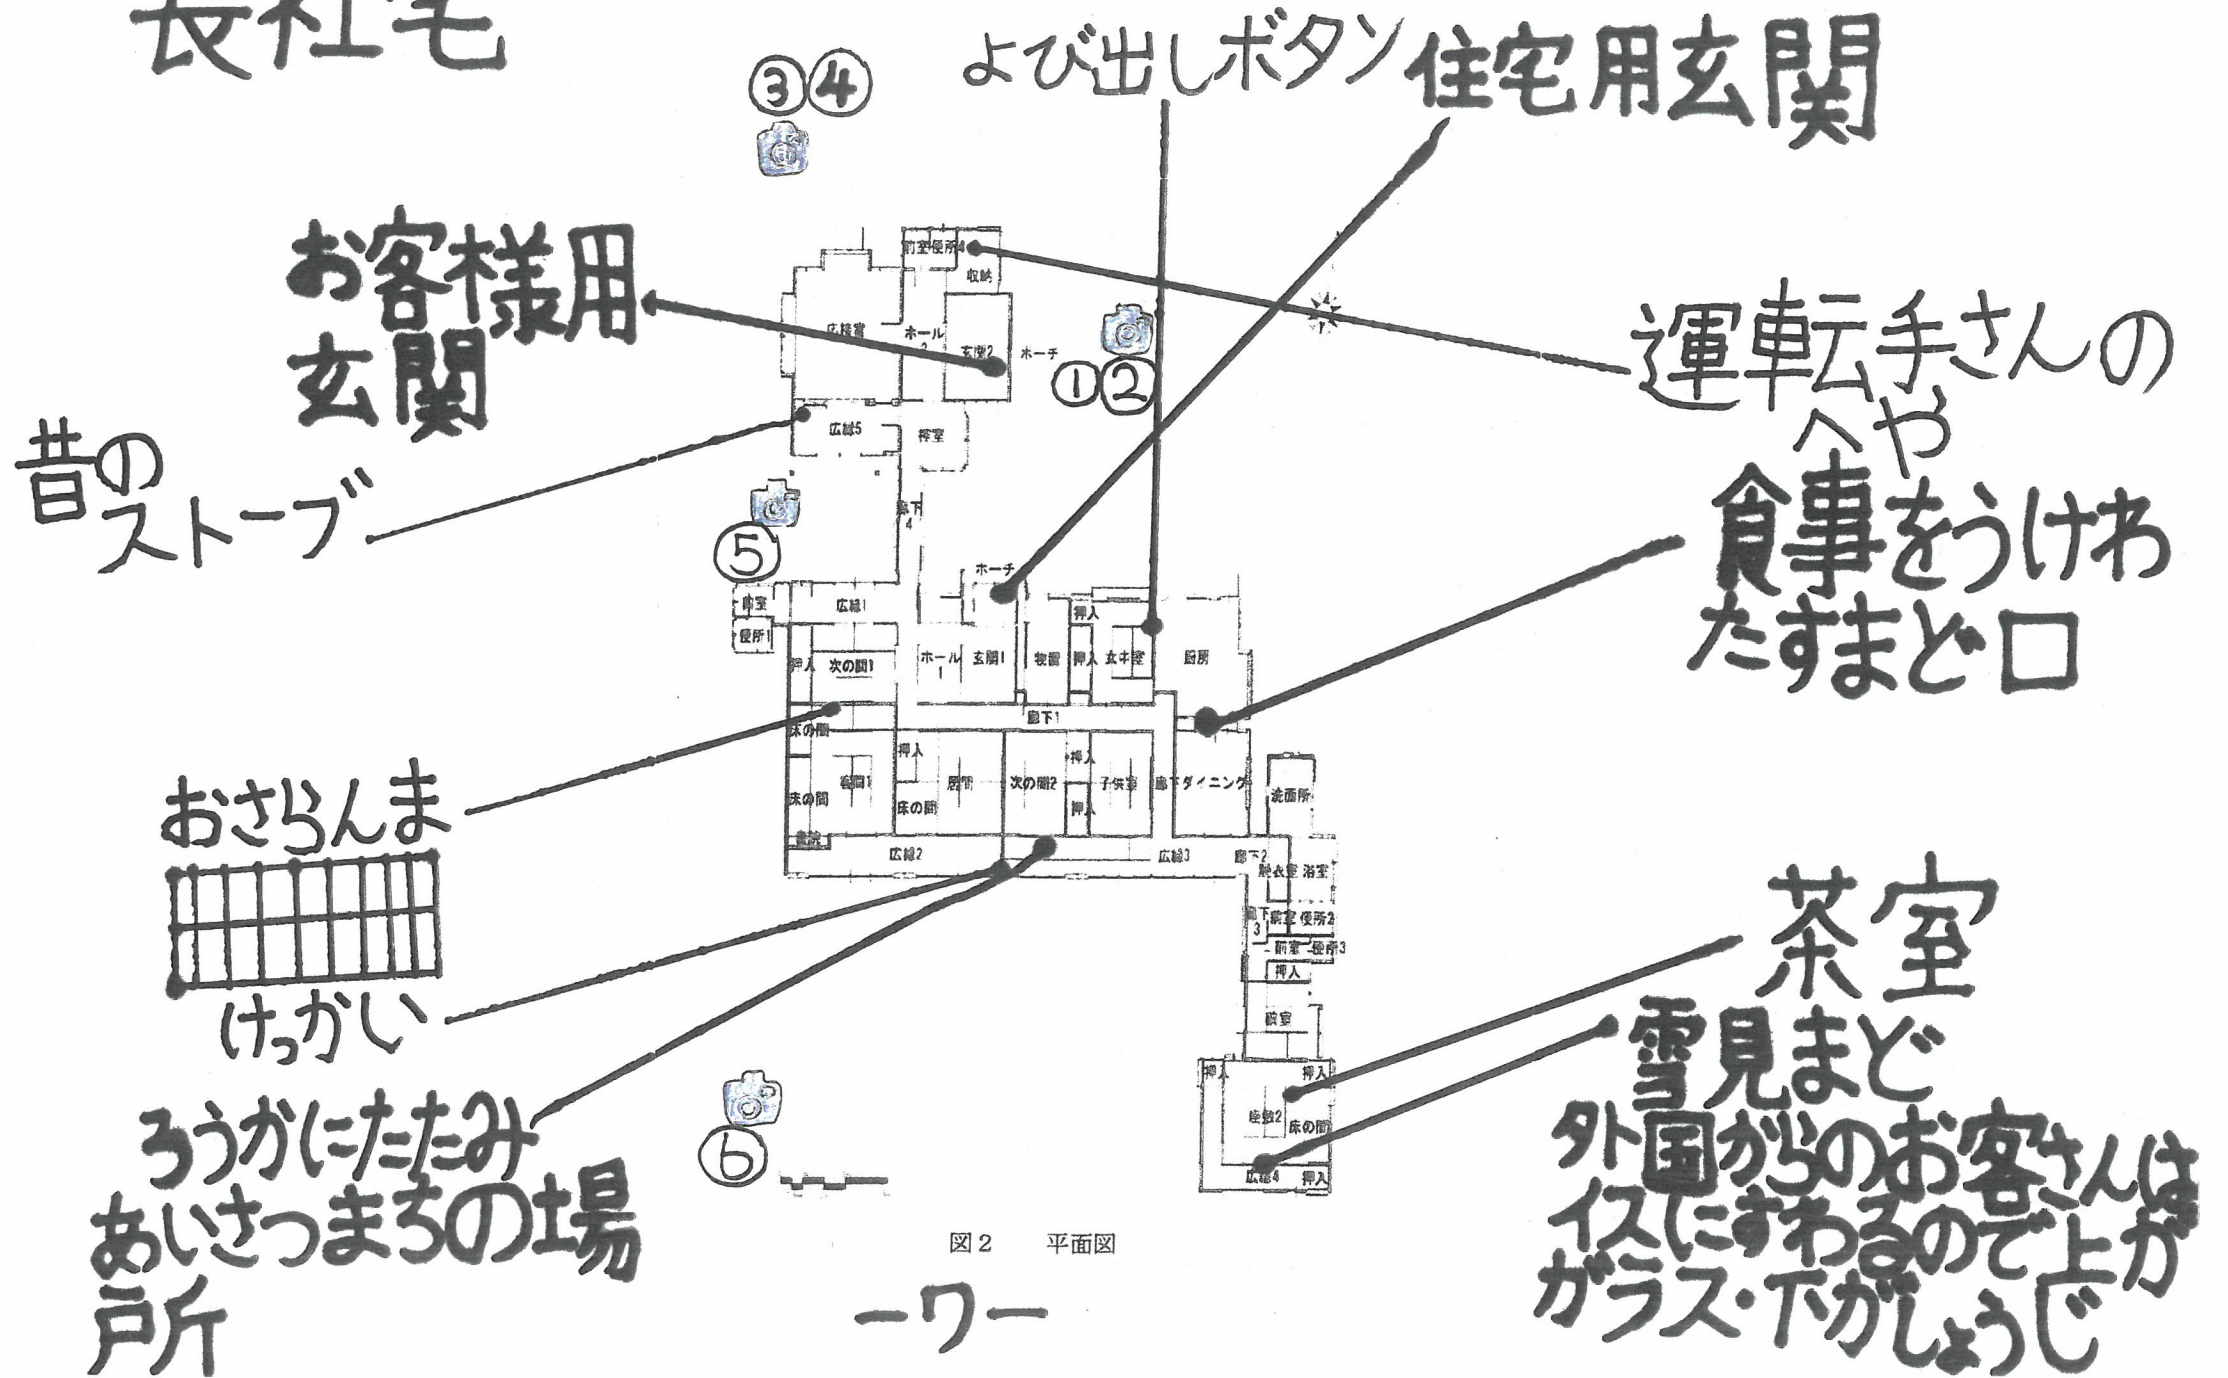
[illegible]

よび出しボタン

住宅用玄関

③④

お客様用
玄関

①②

運転手さんの
へや

昔の
ストーブ

⑤

食事をうけわたすまど口

おさらんま

けっかい

茶室

雪見まど
外国からのお客さんは
イスにすわるので上が
ガラス・下がしょうじ

ろうかにたたみ
あいさつまちの場所

⑥

前室 便所4
収納
応接室
ホール2
玄関2
ホーチ
広縁5
控室
廊下4
ホーチ
前室
便所1
広縁1
押入
次の間1
ホール1
玄関1
物置
押入
押入
女中室
厨房
廊下1
床の間
押入
座敷1
居間
次の間2
押入
子供室
廊下
ダイニング
床の間
床の間
押入
洗面所
書院
広縁2
広縁3
廊下2
脱衣室
浴室
廊下3
前室
便所2
前室
便所3
押入
寝室
押入
押入
座敷2
床の間
広縁4
押入

図2　平面図

ー7ー